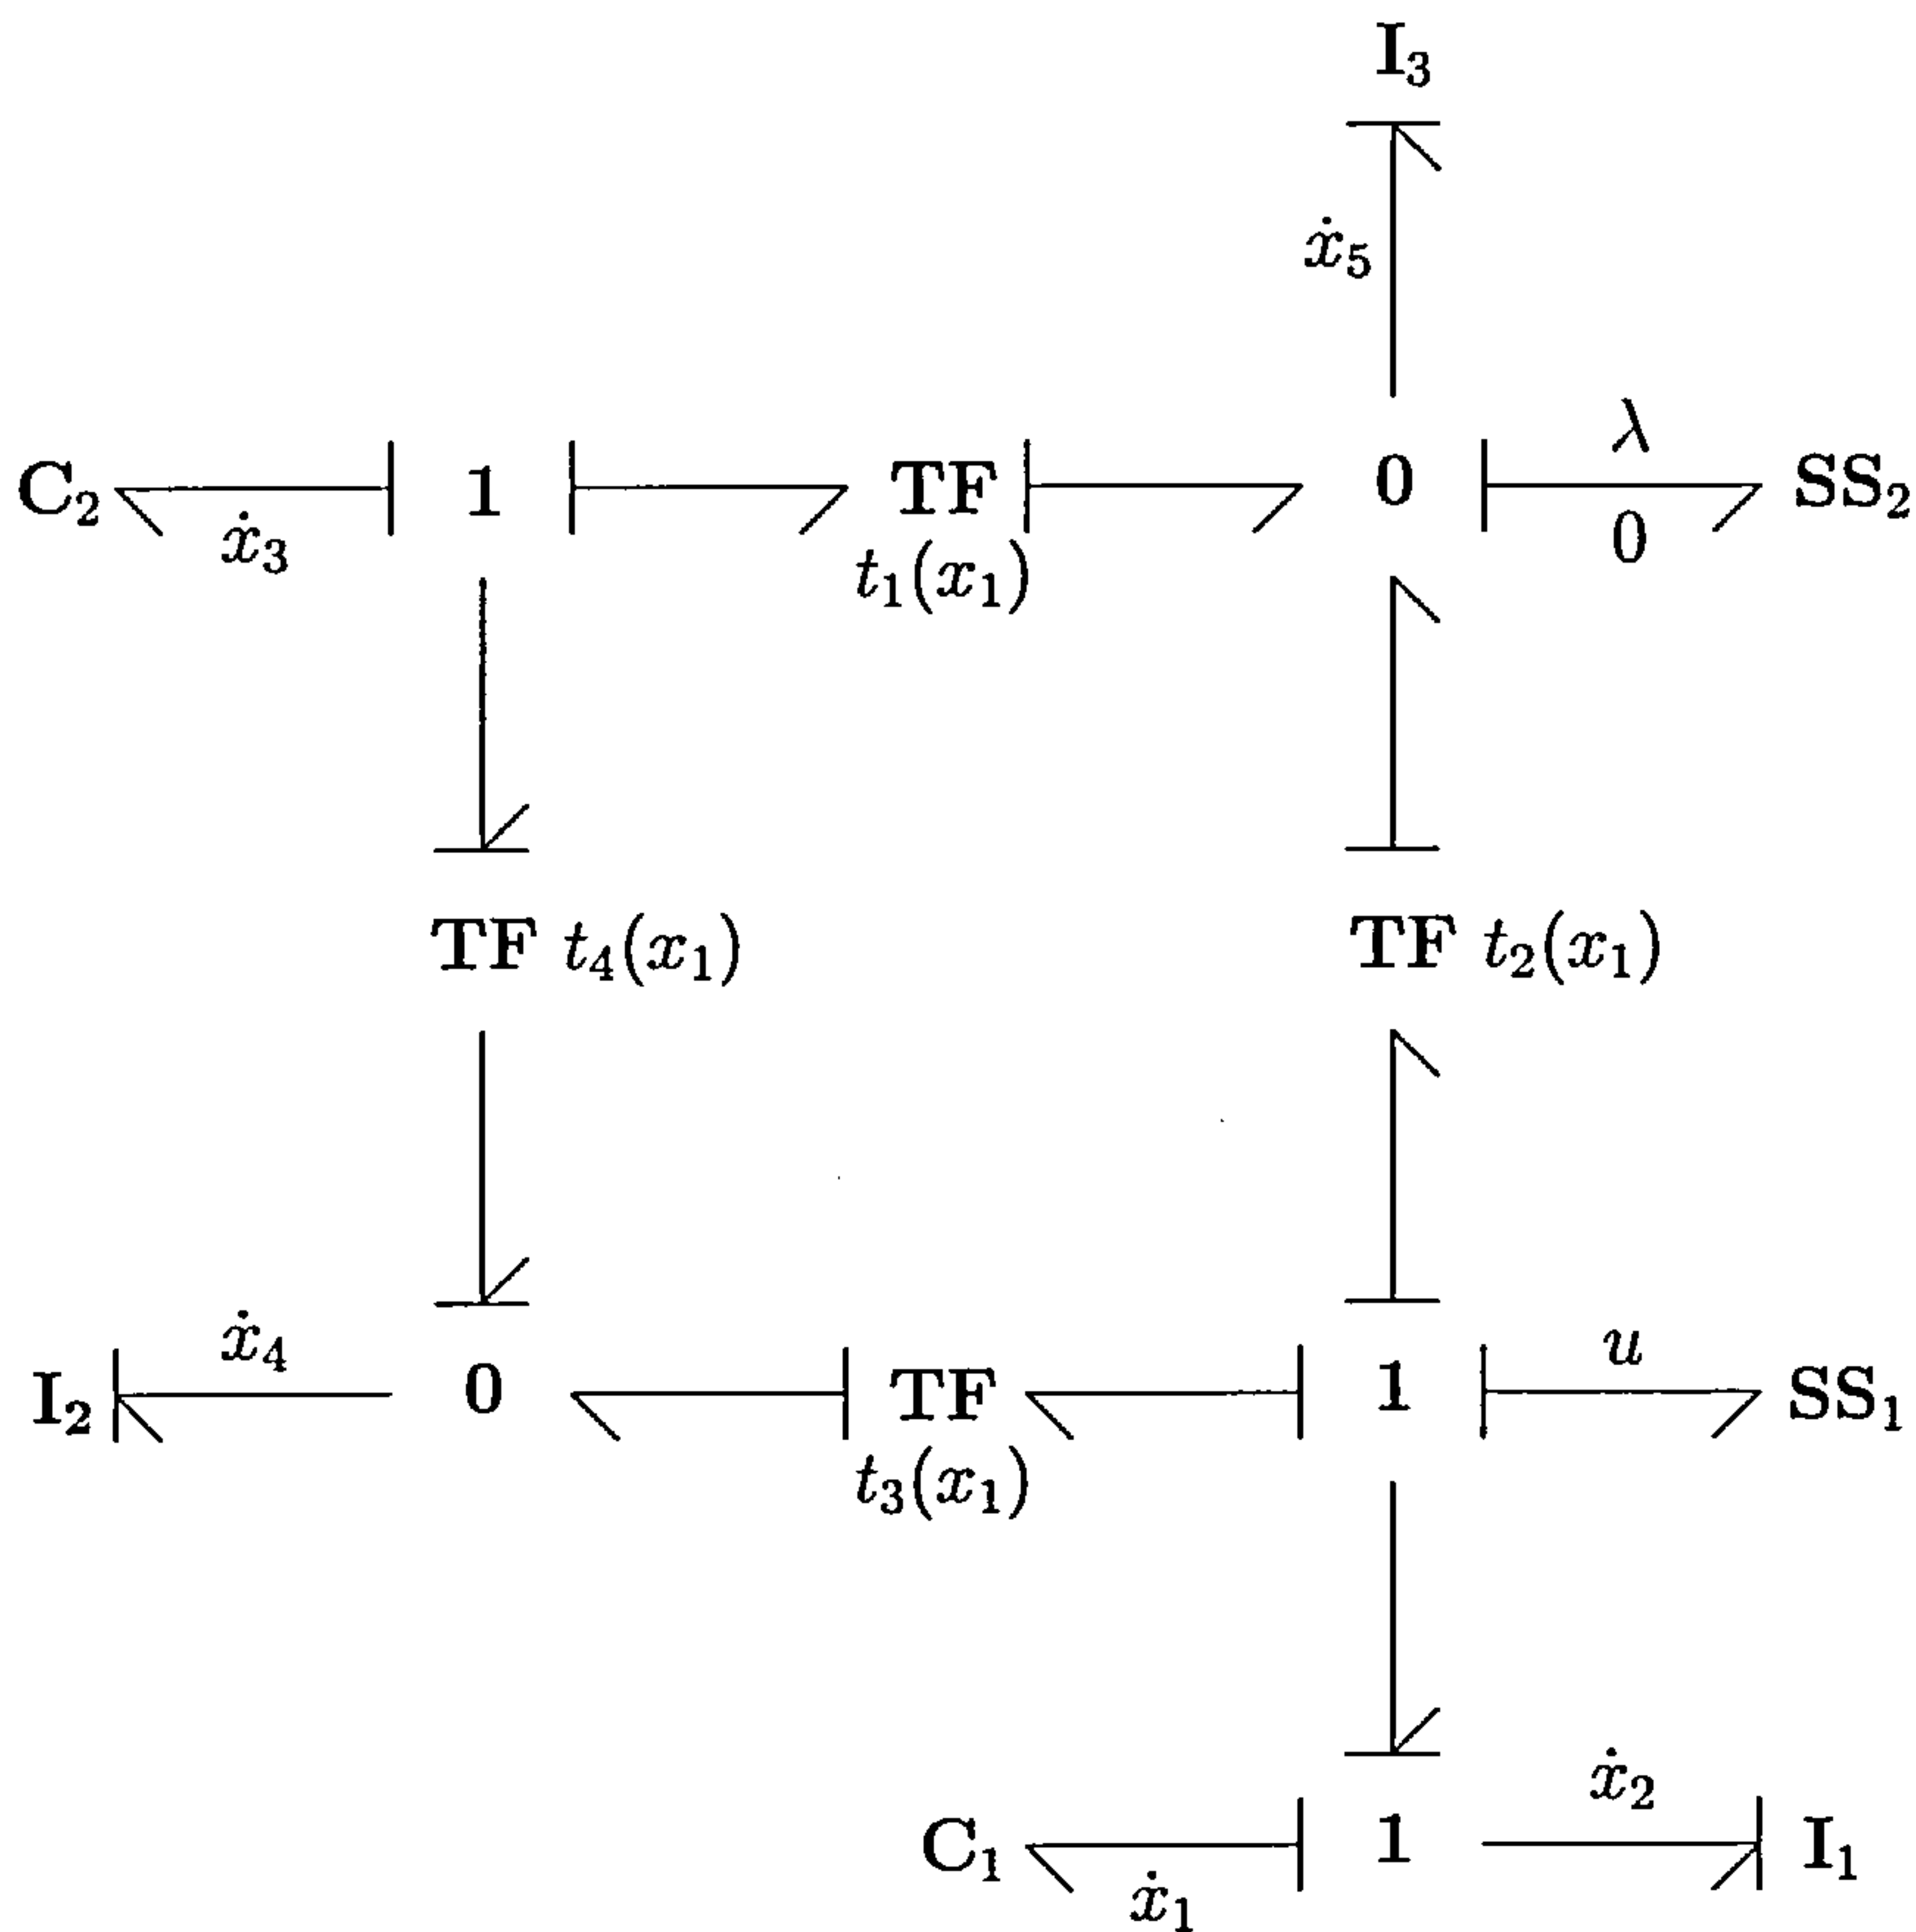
$\mathbf{I}_3$

$\dot{x}_5$

$\mathbf{C}_2$ $\dot{x}_3$ **1** **TF** $t_1(x_1)$ **0** $\lambda$ 0 $\mathbf{SS}_2$

**TF** $t_4(x_1)$ **TF** $t_2(x_1)$

$\mathbf{I}_2$ $\dot{x}_4$ **0** **TF** $t_3(x_1)$ **1** $u$ $\mathbf{SS}_1$

$\mathbf{C}_1$ $\dot{x}_1$ **1** $\dot{x}_2$ $\mathbf{I}_1$